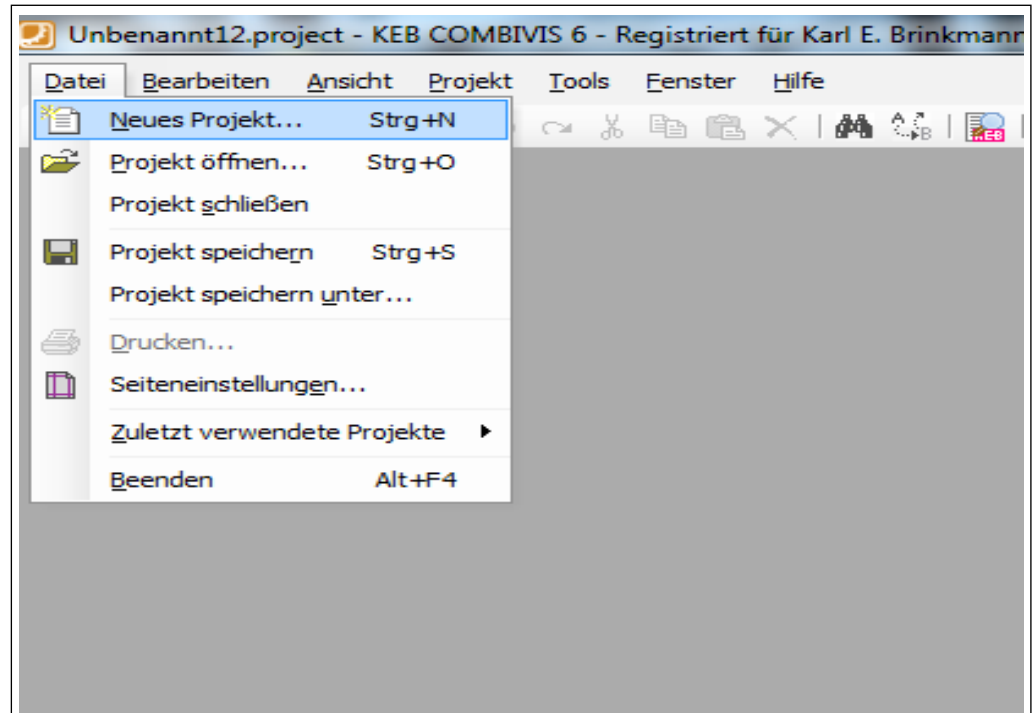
Unbenannt12.project - KEB COMBIVIS 6 - Registriert für Karl E. Brinkmann

Datei Bearbeiten Ansicht Projekt Tools Fenster Hilfe

Neues Projekt... Strg+N
Projekt öffnen... Strg+O
Projekt schließen
Projekt speichern Strg+S
Projekt speichern unter...
Drucken...
Seiteneinstellungen...
Zuletzt verwendete Projekte
Beenden Alt+F4